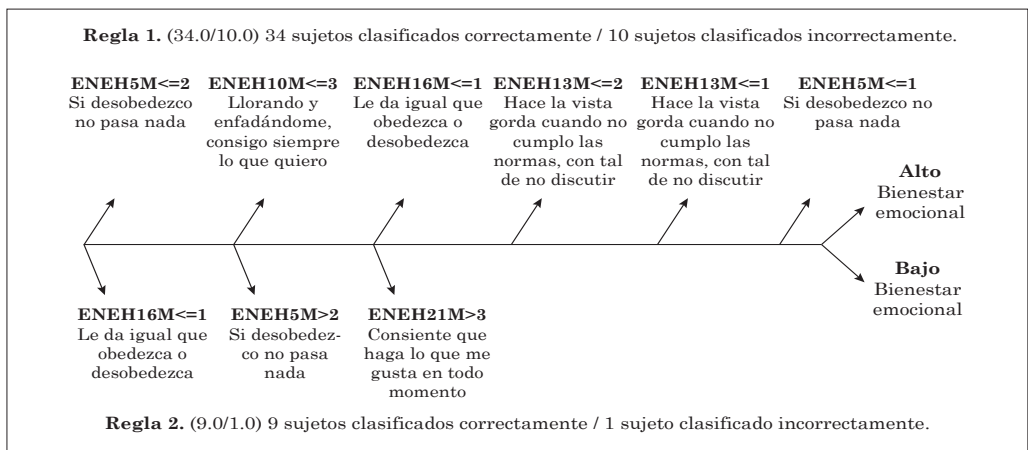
**Regla 1.** (34.0/10.0) 34 sujetos clasificados correctamente / 10 sujetos clasificados incorrectamente.

**ENEH5M<=2** Si desobedezco no pasa nada

**ENEH10M<=3** Llorando y enfadándome, consigo siempre lo que quiero

**ENEH16M<=1** Le da igual que obedezca o desobedezca

**ENEH13M<=2** Hace la vista gorda cuando no cumplo las normas, con tal de no discutir

**ENEH13M<=1** Hace la vista gorda cuando no cumplo las normas, con tal de no discutir

**ENEH5M<=1** Si desobedezco no pasa nada

**Alto** Bienestar emocional

**Bajo** Bienestar emocional

**ENEH16M<=1** Le da igual que obedezca o desobedezca

**ENEH5M>2** Si desobedezco no pasa nada

**ENEH21M>3** Consiente que haga lo que me gusta en todo momento

**Regla 2.** (9.0/1.0) 9 sujetos clasificados correctamente / 1 sujeto clasificado incorrectamente.